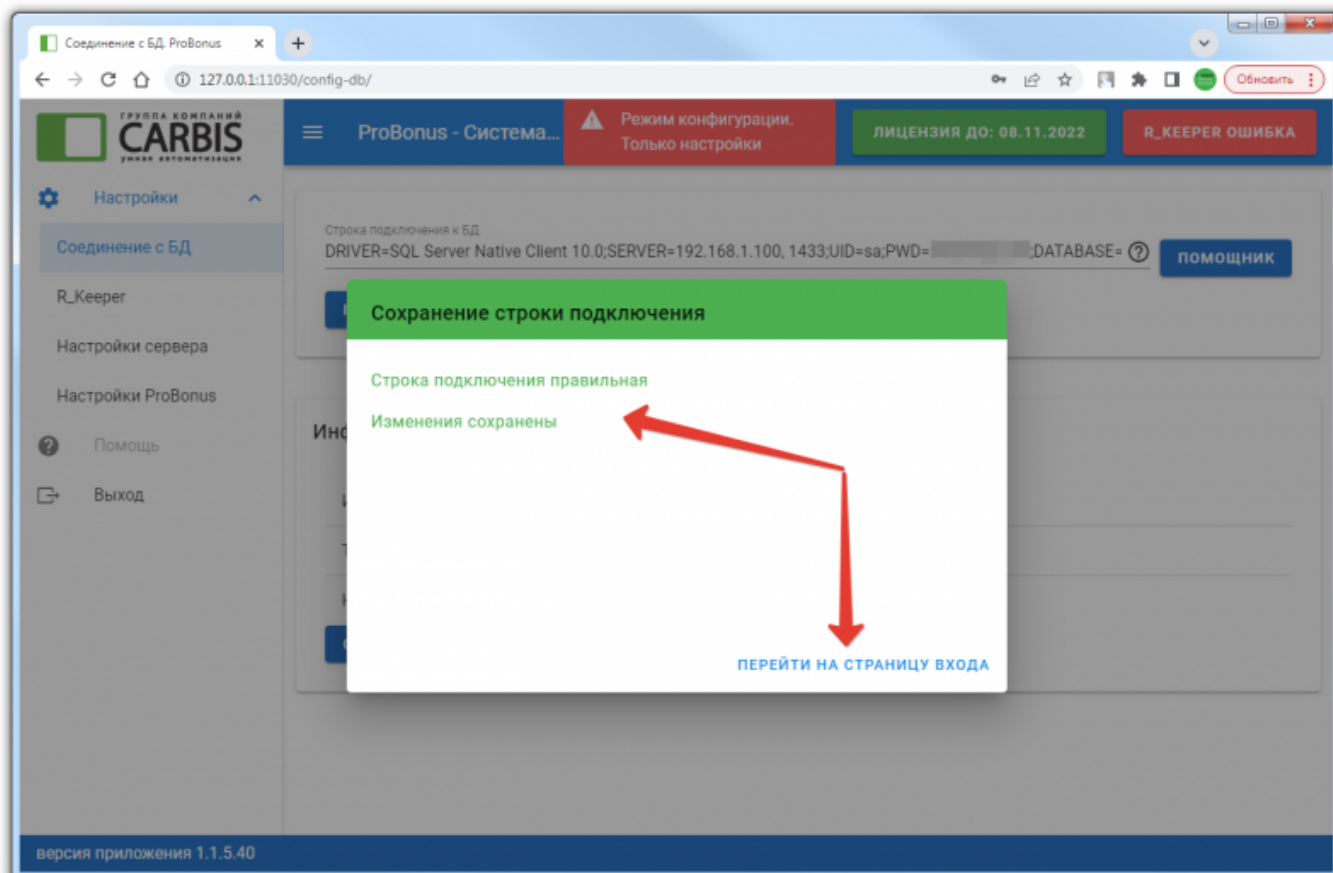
Соединение с БД. ProBonus ×
127.0.0.1:11030/config-db/
Обновить

ГРУППА КОМПАНИЙ CARBIS умная автоматизация

ProBonus - Система...

Режим конфигурации. Только настройки

ЛИЦЕНЗИЯ ДО: 08.11.2022

R_KEEPER ОШИБКА

Настройки
Соединение с БД
R_Keeper
Настройки сервера
Настройки ProBonus
Помощь
Выход

Строка подключения к БД
DRIVER=SQL Server Native Client 10.0;SERVER=192.168.1.100, 1433;UID=sa;PWD=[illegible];DATABASE=

ПОМОЩНИК

Инс

Сохранение строки подключения

Строка подключения правильная

Изменения сохранены

ПЕРЕЙТИ НА СТРАНИЦУ ВХОДА

версия приложения 1.1.5.40